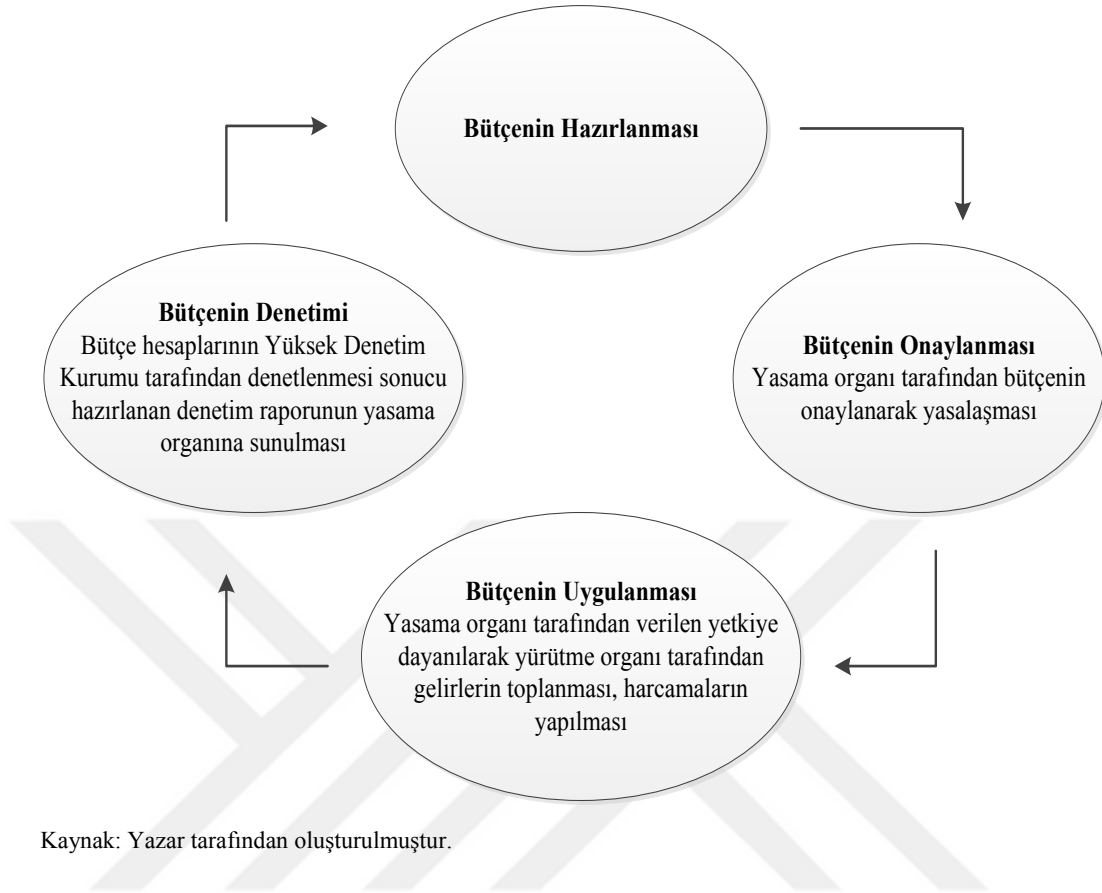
Bütçenin Hazırlanması

Bütçenin Onaylanması
Yasama organı tarafından bütçenin onaylanarak yasalaşması

Bütçenin Uygulanması
Yasama organı tarafından verilen yetkiye dayanılarak yürütme organı tarafından gelirlerin toplanması, harcamaların yapılması

Bütçenin Denetimi
Bütçe hesaplarının Yüksek Denetim Kurumu tarafından denetlenmesi sonucu hazırlanan denetim raporunun yasama organına sunulması

Kaynak: Yazar tarafından oluşturulmuştur.